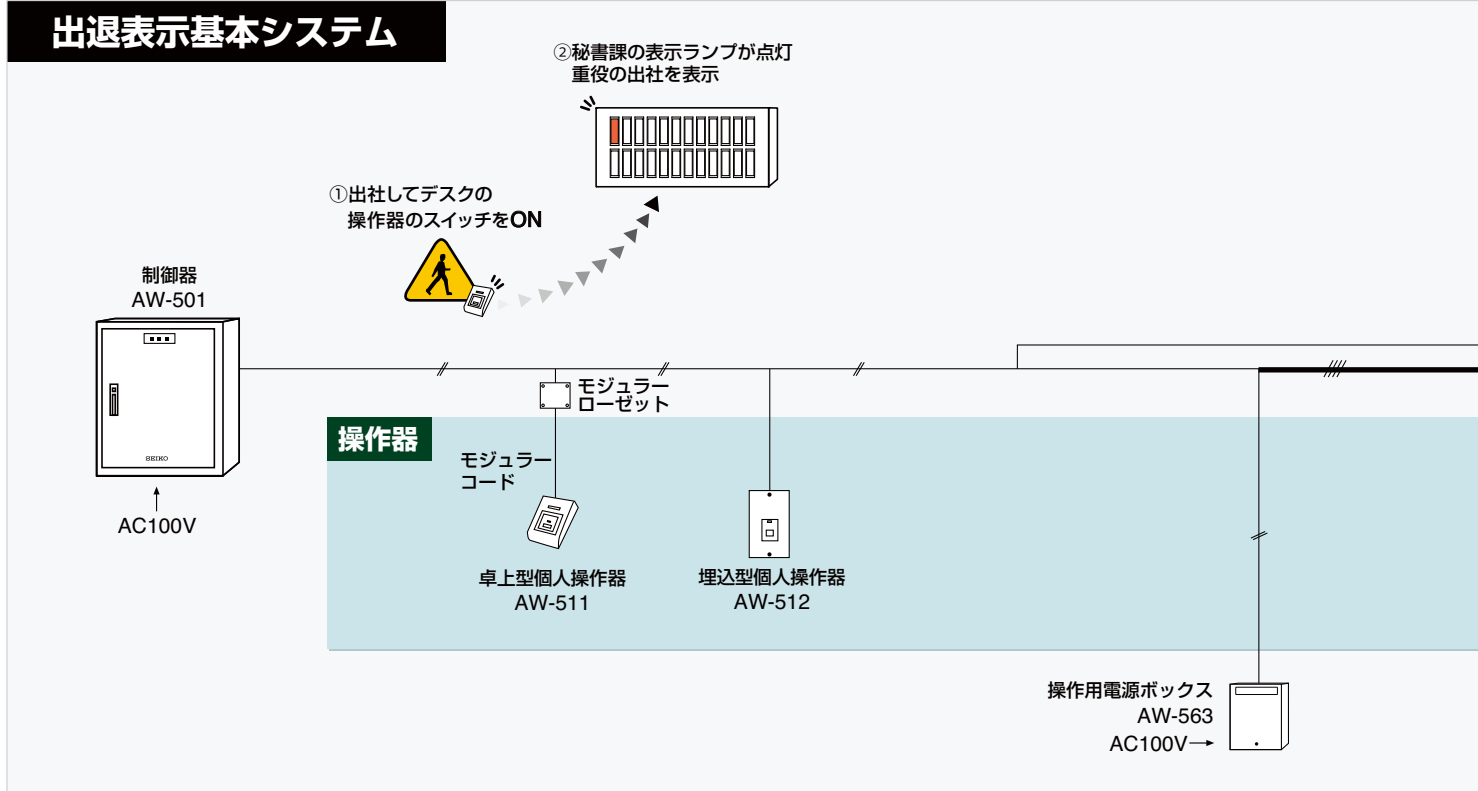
出退表示基本システム

②秘書課の表示ランプが点灯
重役の出社を表示

①出社してデスクの
操作器のスイッチをON

制御器
AW-501

SEIKO

AC100V

モジュラー
ローゼット

操作器

モジュラー
コード

卓上型個人操作器
AW-511

埋込型個人操作器
AW-512

操作用電源ボックス
AW-563
AC100V